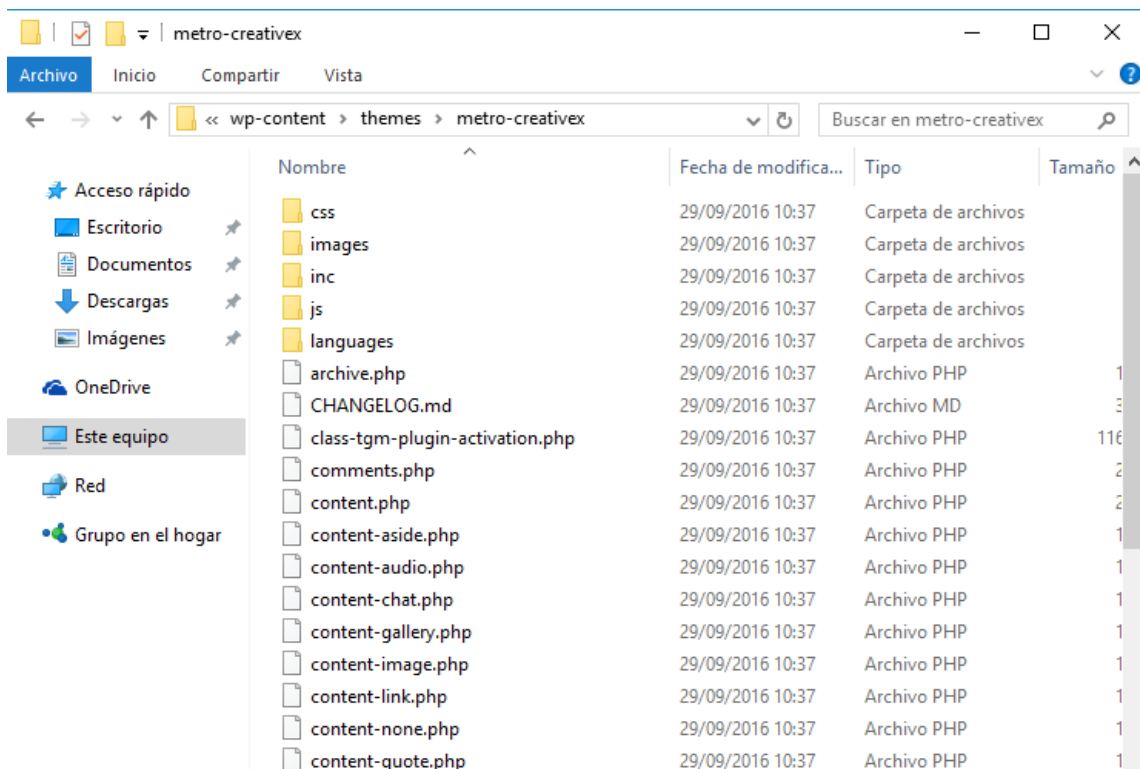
metro-creativex

Archivo Inicio Compartir Vista

« wp-content › themes › metro-creativex

Buscar en metro-creativex

Acceso rápido
Escritorio
Documentos
Descargas
Imágenes
OneDrive
Este equipo
Red
Grupo en el hogar

| Nombre | Fecha de modifica... | Tipo | Tamaño |
|---|---|---|---|
| css | 29/09/2016 10:37 | Carpeta de archivos | |
| images | 29/09/2016 10:37 | Carpeta de archivos | |
| inc | 29/09/2016 10:37 | Carpeta de archivos | |
| js | 29/09/2016 10:37 | Carpeta de archivos | |
| languages | 29/09/2016 10:37 | Carpeta de archivos | |
| archive.php | 29/09/2016 10:37 | Archivo PHP | 1 |
| CHANGELOG.md | 29/09/2016 10:37 | Archivo MD | 3 |
| class-tgm-plugin-activation.php | 29/09/2016 10:37 | Archivo PHP | 116 |
| comments.php | 29/09/2016 10:37 | Archivo PHP | 2 |
| content.php | 29/09/2016 10:37 | Archivo PHP | 2 |
| content-aside.php | 29/09/2016 10:37 | Archivo PHP | 1 |
| content-audio.php | 29/09/2016 10:37 | Archivo PHP | 1 |
| content-chat.php | 29/09/2016 10:37 | Archivo PHP | 1 |
| content-gallery.php | 29/09/2016 10:37 | Archivo PHP | 1 |
| content-image.php | 29/09/2016 10:37 | Archivo PHP | 1 |
| content-link.php | 29/09/2016 10:37 | Archivo PHP | 1 |
| content-none.php | 29/09/2016 10:37 | Archivo PHP | 1 |
| content-quote.php | 29/09/2016 10:37 | Archivo PHP | 1 |